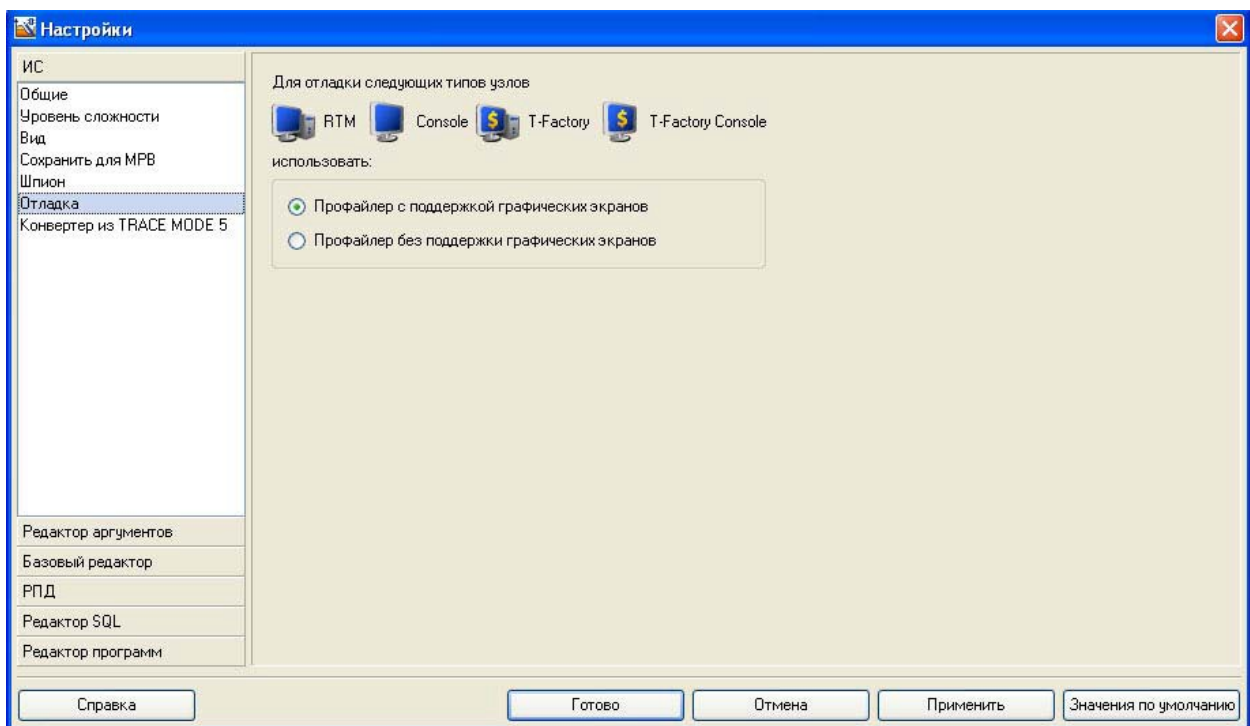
Настройки

ИС
Общие
Уровень сложности
Вид
Сохранить для МРВ
Шпион
Отладка
Конвертер из TRACE MODE 5

Редактор аргументов
Базовый редактор
РПД
Редактор SQL
Редактор программ

Для отладки следующих типов узлов
RTM Console T-Factory T-Factory Console
использовать:

Профайлер с поддержкой графических экранов
Профайлер без поддержки графических экранов

Справка
Готово
Отмена
Применить
Значения по умолчанию